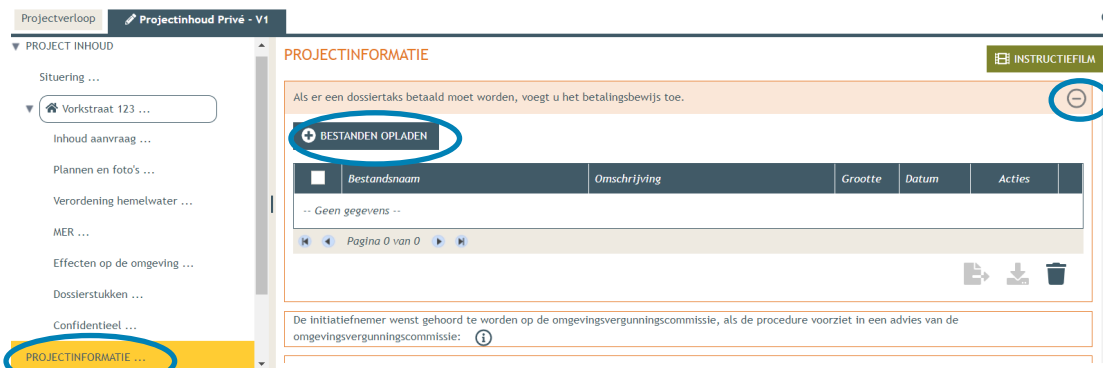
Projectverloop | Projectinhoud Privé - V1

PROJECT INHOUD
Situering ...
Vorkstraat 123 ...
Inhoud aanvraag ...
Plannen en foto's ...
Verordening hemelwater ...
MER ...
Effecten op de omgeving ...
Dossierstukken ...
Confidentieel ...
PROJECTINFORMATIE ...

PROJECTINFORMATIE

INSTRUCTIEFILM

Als er een dossiertaks betaald moet worden, voegt u het betalingsbewijs toe.

BESTANDEN OPLADEN

| | Bestandsnaam | Omschrijving | Grootte | Datum | Acties |
|---|---|---|---|---|---|
| -- Geen gegevens -- | | | | | |

Pagina 0 van 0

De initiatiefnemer wenst gehoord te worden op de omgevingsvergunningscommissie, als de procedure voorziet in een advies van de omgevingsvergunningscommissie: